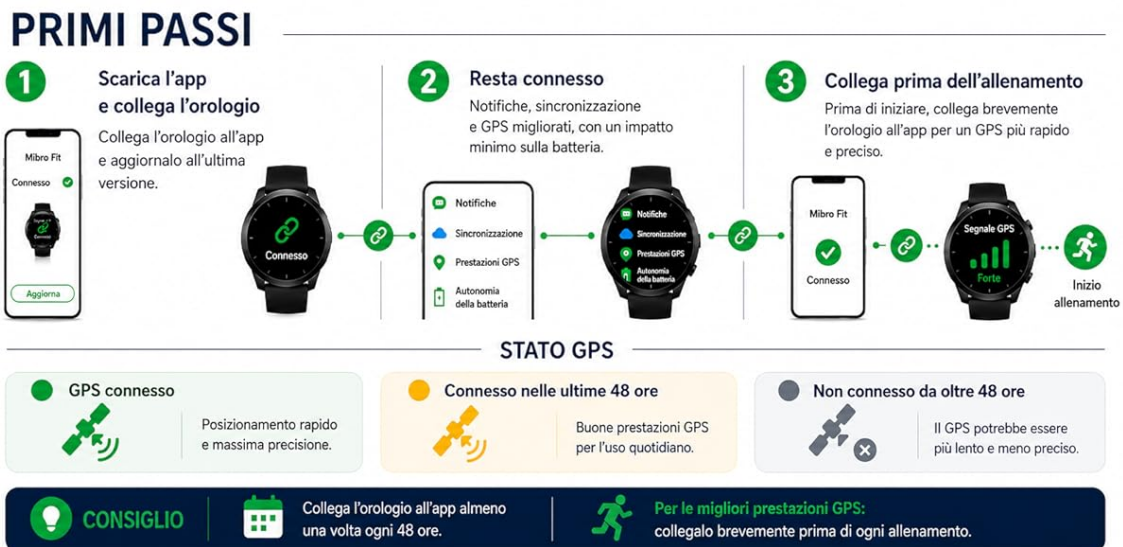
PRIMI PASSI

1

Scarica l'app e collega l'orologio

Collega l'orologio all'app e aggiornalo all'ultima versione.

Mibro Fit

Connesso

Aggiorna

Connesso

2

Resta connesso

Notifiche, sincronizzazione e GPS migliorati, con un impatto minimo sulla batteria.

Notifiche

Sincronizzazione

Prestazioni GPS

Autonomia della batteria

Notifiche

Sincronizzazione

Prestazioni GPS

Autonomia della batteria

3

Collega prima dell'allenamento

Prima di iniziare, collega brevemente l'orologio all'app per un GPS più rapido e preciso.

Mibro Fit

Connesso

Segnale GPS

Forte

Inizio allenamento

STATO GPS

GPS connesso

Posizionamento rapido e massima precisione.

Connesso nelle ultime 48 ore

Buone prestazioni GPS per l'uso quotidiano.

Non connesso da oltre 48 ore

Il GPS potrebbe essere più lento e meno preciso.

CONSIGLIO

Collega l'orologio all'app almeno una volta ogni 48 ore.

Per le migliori prestazioni GPS: collegalo brevemente prima di ogni allenamento.